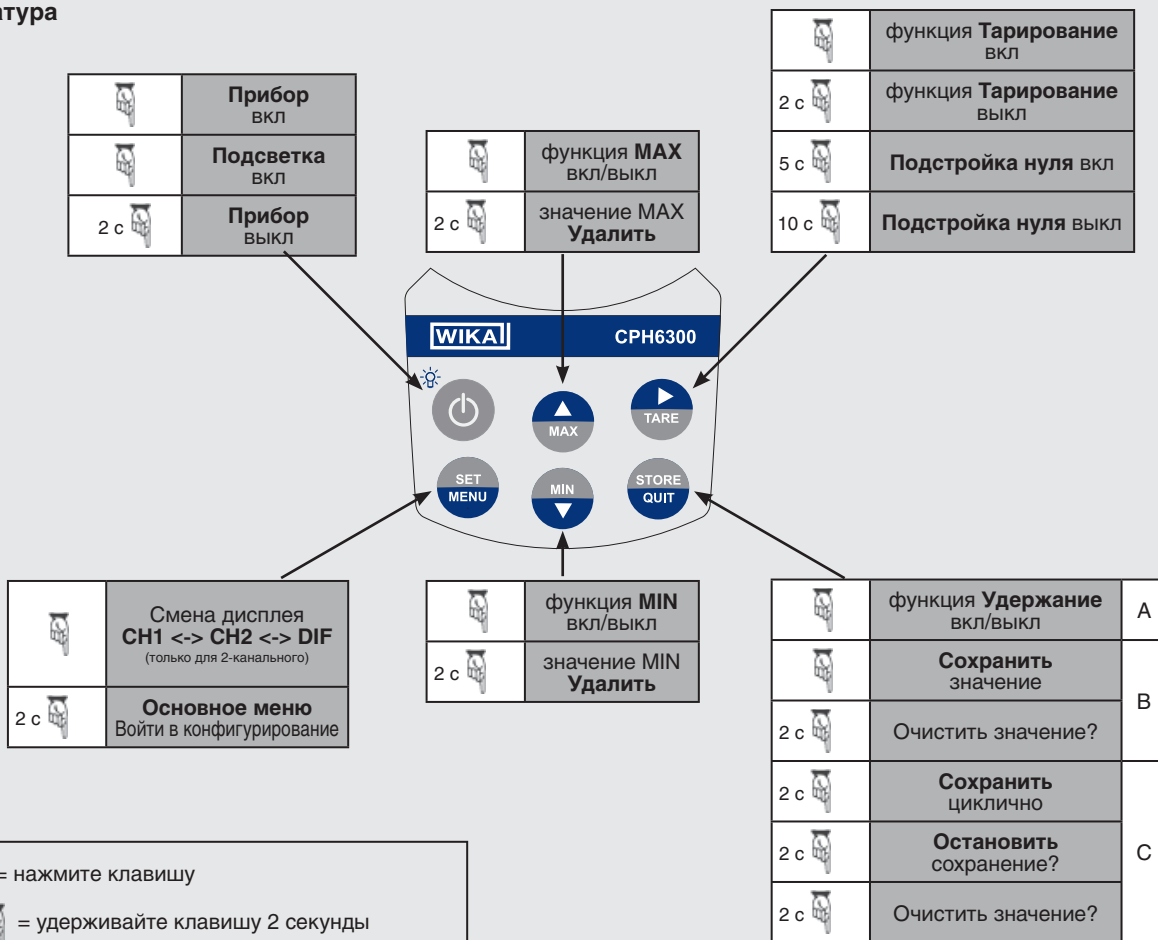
атура

| | Прибор вкл |
|---|---|
| | Подсветка вкл |
| 2 с | Прибор выкл |

| | функция **MAX** вкл/выкл |
|---|---|
| 2 с | значение MAX **Удалить** |

| | функция **Тарирование** вкл |
|---|---|
| 2 с | функция **Тарирование** выкл |
| 5 с | **Подстройка нуля** вкл |
| 10 с | **Подстройка нуля** выкл |

WIKA CPH6300

MAX

TARE

SET MENU

MIN

STORE QUIT

| | Смена дисплея **CH1 <-> CH2 <-> DIF** (только для 2-канального) |
|---|---|
| 2 с | **Основное меню** Войти в конфигурирование |

| | функция **MIN** вкл/выкл |
|---|---|
| 2 с | значение MIN **Удалить** |

| | функция **Удержание** вкл/выкл | A |
|---|---|---|
| | **Сохранить** значение | B |
| 2 с | Очистить значение? | |
| 2 с | **Сохранить** циклично | C |
| 2 с | **Остановить** сохранение? | |
| 2 с | Очистить значение? | |

= нажмите клавишу

= удерживайте клавишу 2 секунды